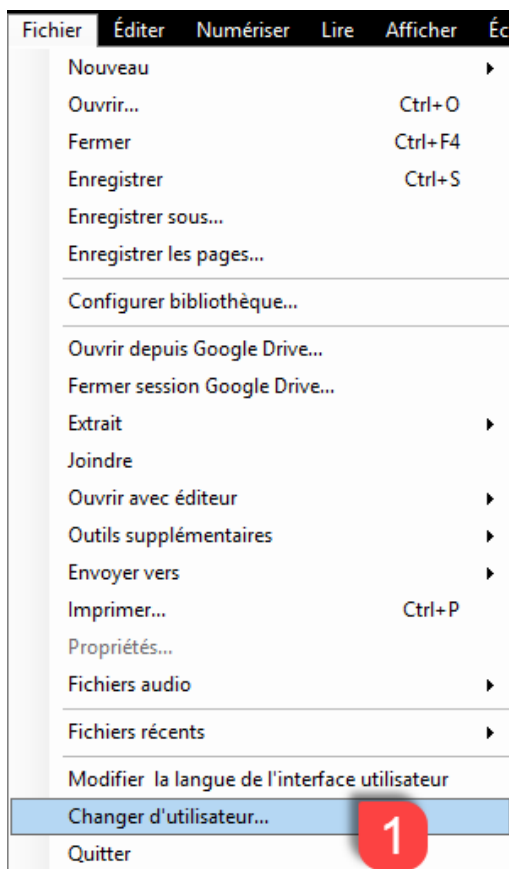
Fichier Éditer Numériser Lire Afficher Éc

Nouveau
Ouvrir... Ctrl+O
Fermer Ctrl+F4
Enregistrer Ctrl+S
Enregistrer sous...
Enregistrer les pages...
Configurer bibliothèque...
Ouvrir depuis Google Drive...
Fermer session Google Drive...
Extrait
Joindre
Ouvrir avec éditeur
Outils supplémentaires
Envoyer vers
Imprimer... Ctrl+P
Propriétés...
Fichiers audio
Fichiers récents
Modifier la langue de l'interface utilisateur
Changer d'utilisateur...
Quitter

1